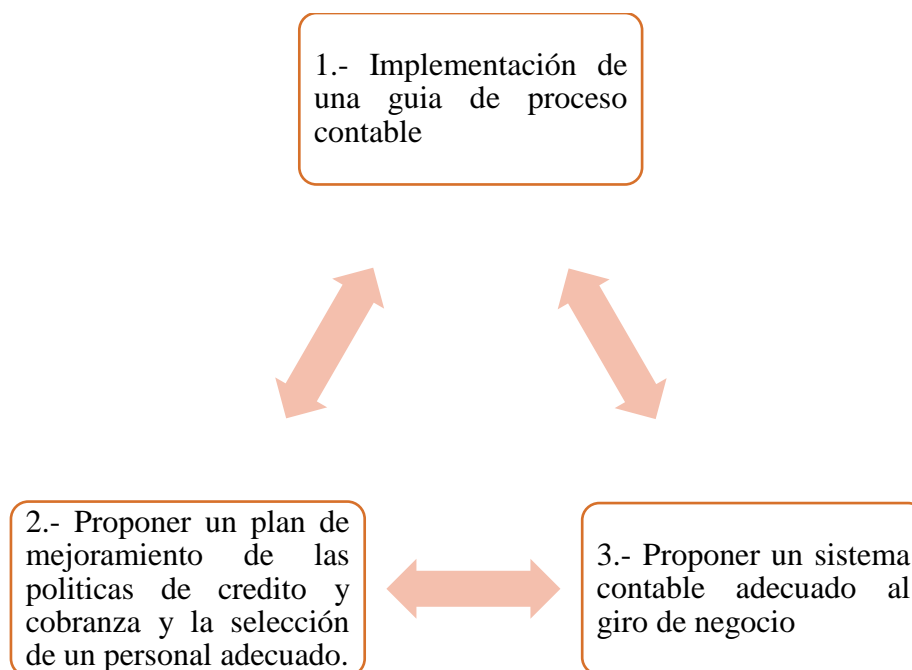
1.- Implementación de una guia de proceso contable

2.- Proponer un plan de mejoramiento de las politicas de credito y cobranza y la selección de un personal adecuado.

3.- Proponer un sistema contable adecuado al giro de negocio